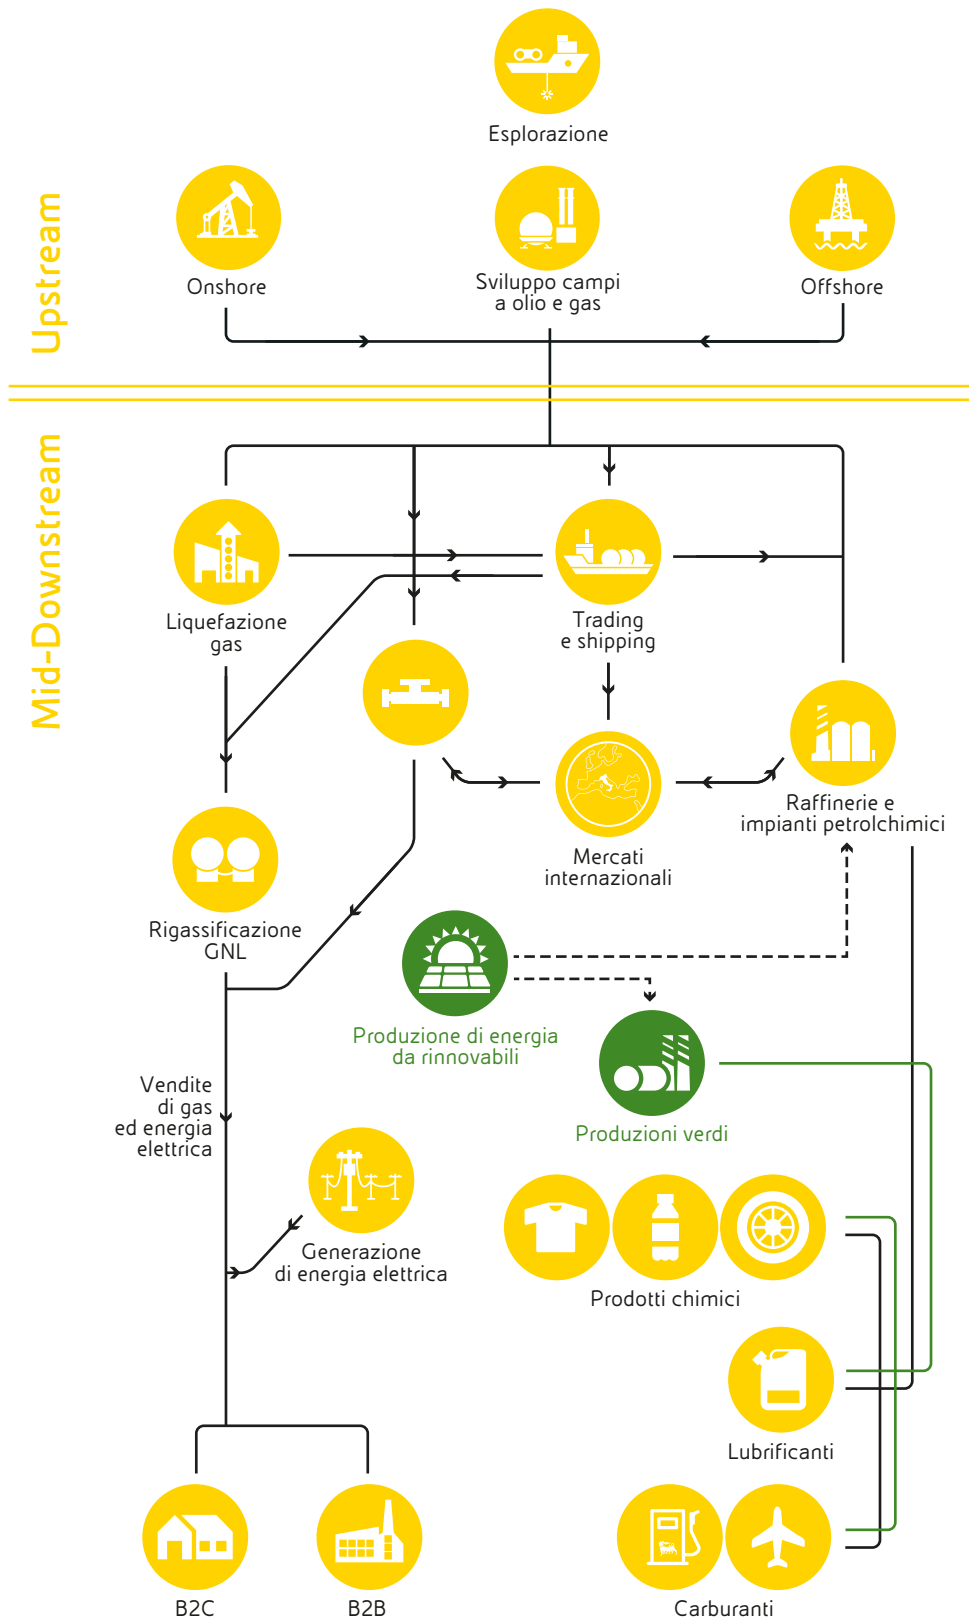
Esplorazione

Upstream

Onshore

Sviluppo campi a olio e gas

Offshore

Mid-Downstream

Liquefazione gas

Trading e shipping

Raffinerie e impianti petrolchimici

Mercati internazionali

Rigassificazione GNL

Produzione di energia da rinnovabili

Produzioni verdi

Vendite di gas ed energia elettrica

Generazione di energia elettrica

Prodotti chimici

Lubrificanti

B2C

B2B

Carburanti